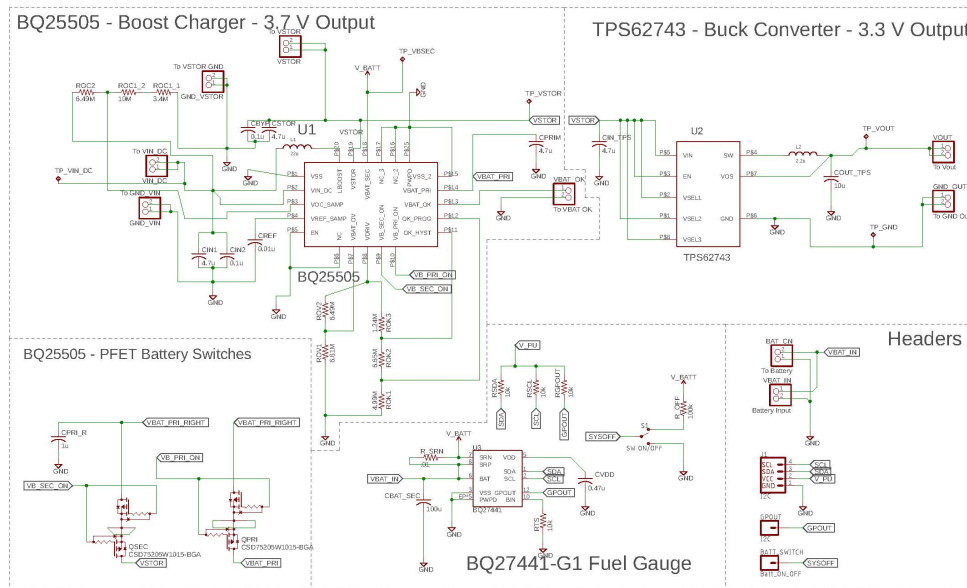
BQ25505 - Boost Charger - 3.7 V Output

TPS62743 - Buck Converter - 3.3 V Output

To VSTOR
VSTOR
V_BATT
TP_VBSEC
GND
To VSTOR GND
GND_VSTOR
ROC2
6.49M
ROC1_2
10M
ROC1_1
3.4M
TP_VSTOR
VSTOR
CBYP
0.1u
CSTOR
4.7u
U1
L1
22u
VSTOR
CPRIM
4.7u
GND
TP_VIN_DC
To VIN_DC
VIN_DC
To GND_VIN
GND_VIN
VSS
VIN_DC
VOC_SAMP
VREF_SAMP
EN
LBOOST
VSTOR
VBAT_SEC
NC_3
PWPD
VSS_2
VBAT_PRI
VBAT_OK
OK_PROG
OK_HYST
NC
VRDIV
VB_PRI_ON
VB_SEC_ON
VBAT_PRI
VBAT_OK
To VBAT OK
GND
CIN1
4.7u
CIN2
0.1u
CREF
0.01u
BQ25505
VB_PRI_ON
VB_SEC_ON
GND
ROV2
5.49M
ROV1
6.12M
ROK3
1.24M
ROK2
6.65M
ROK1
4.99M

VSTOR
CIN_TPS
4.7u
U2
VIN
EN
VSEL1
VSEL2
VSEL3
SW
VOS
GND
L2
2.2u
TP_VOUT
VOUT
To Vout
COUT_TPS
10u
GND_OUT
To GND Out
TP_GND
GND
TPS62743

Headers

BQ25505 - PFET Battery Switches

CPRI_R
1u
VBAT_PRI_RIGHT
VBAT_PRI_RIGHT
VB_PRI_ON
VB_SEC_ON
QSEC
CSD75205W1015-BGA
VSTOR
QPRI
CSD75205W1015-BGA
VBAT_PRI

V_PU
RSDA
10k
RSCL
10k
RGPOUT
10k
SDA
SCL
GPOUT
V_BATT
R_PU
100k
SYSOFF
S1
SW_ON/OFF
GND
V_BATT
R_SRN
.01
U3
SRN
SRP
BAT
VSS
PWPD
VDD
SDA
SCL
GPOUT
BIN
VBAT_IN
CBAT_SEC
100u
SDA
SCL
GPOUT
CVDD
0.47u
BQ27441
RBIN
10k
GND

BQ27441-G1 Fuel Gauge

BAT_CN
To Battery
VBAT_IN
VBAT_IN
Battery Input
GND
J1
SCL
SDA
VCC
GND
I2C
SCL
SDA
V_PU
GND
GPOUT
GPOUT
BATT_SWITCH
SYSOFF
Batt_ON_OFF